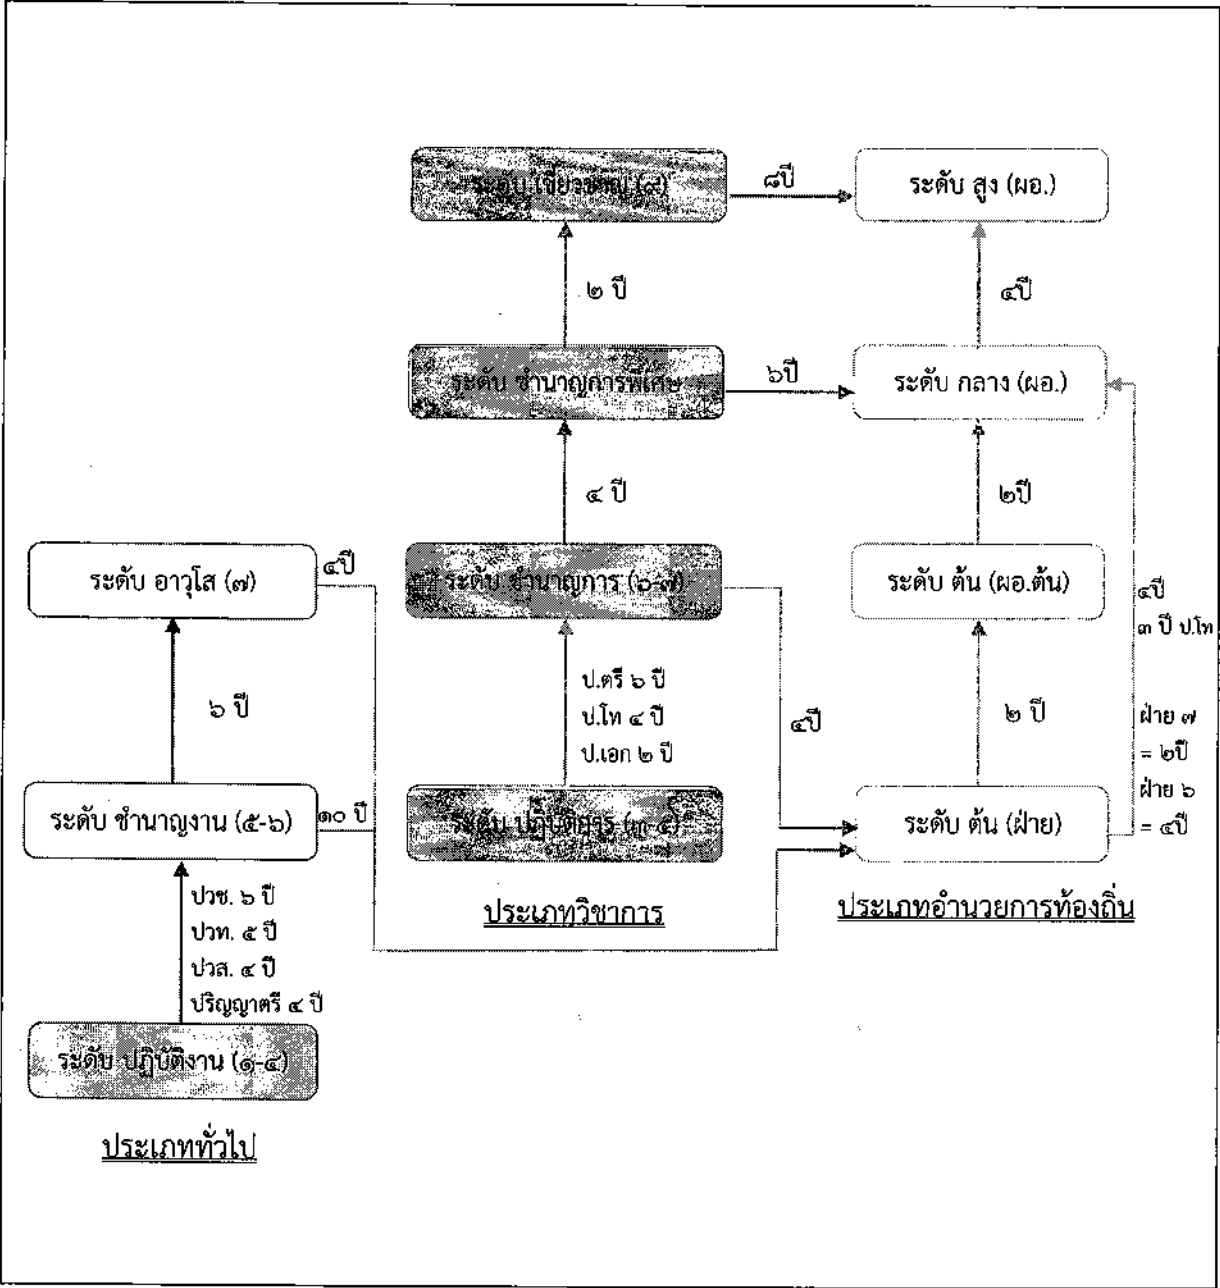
ระดับ เชี่ยวชาญ (๙)

๘ปี

ระดับ สูง (ผอ.)

๒ ปี

๔ปี

ระดับ ชำนาญการพิเศษ

๖ปี

ระดับ กลาง (ผอ.)

๔ ปี

๒ปี

ระดับ อาวุโส (๗)

๔ปี

ระดับ ชำนาญการ (๖-๗)

ระดับ ต้น (ผอ.ต้น)

๔ปี
๓ ปี ป.โท

๖ ปี

ป.ตรี ๖ ปี
ป.โท ๔ ปี
ป.เอก ๒ ปี

๔ปี

๒ ปี

ฝ่าย ๗
= ๒ปี
ฝ่าย ๖
= ๔ปี

ระดับ ชำนาญงาน (๕-๖)

๑๐ ปี

ระดับ ปฏิบัติการ (๓-๕)

ระดับ ต้น (ฝ่าย)

ปวช. ๖ ปี
ปวท. ๕ ปี
ปวส. ๔ ปี
ปริญญาตรี ๔ ปี

ประเภทวิชาการ

ประเภทอำนวยการท้องถิ่น

ระดับ ปฏิบัติงาน (๑-๔)

ประเภททั่วไป